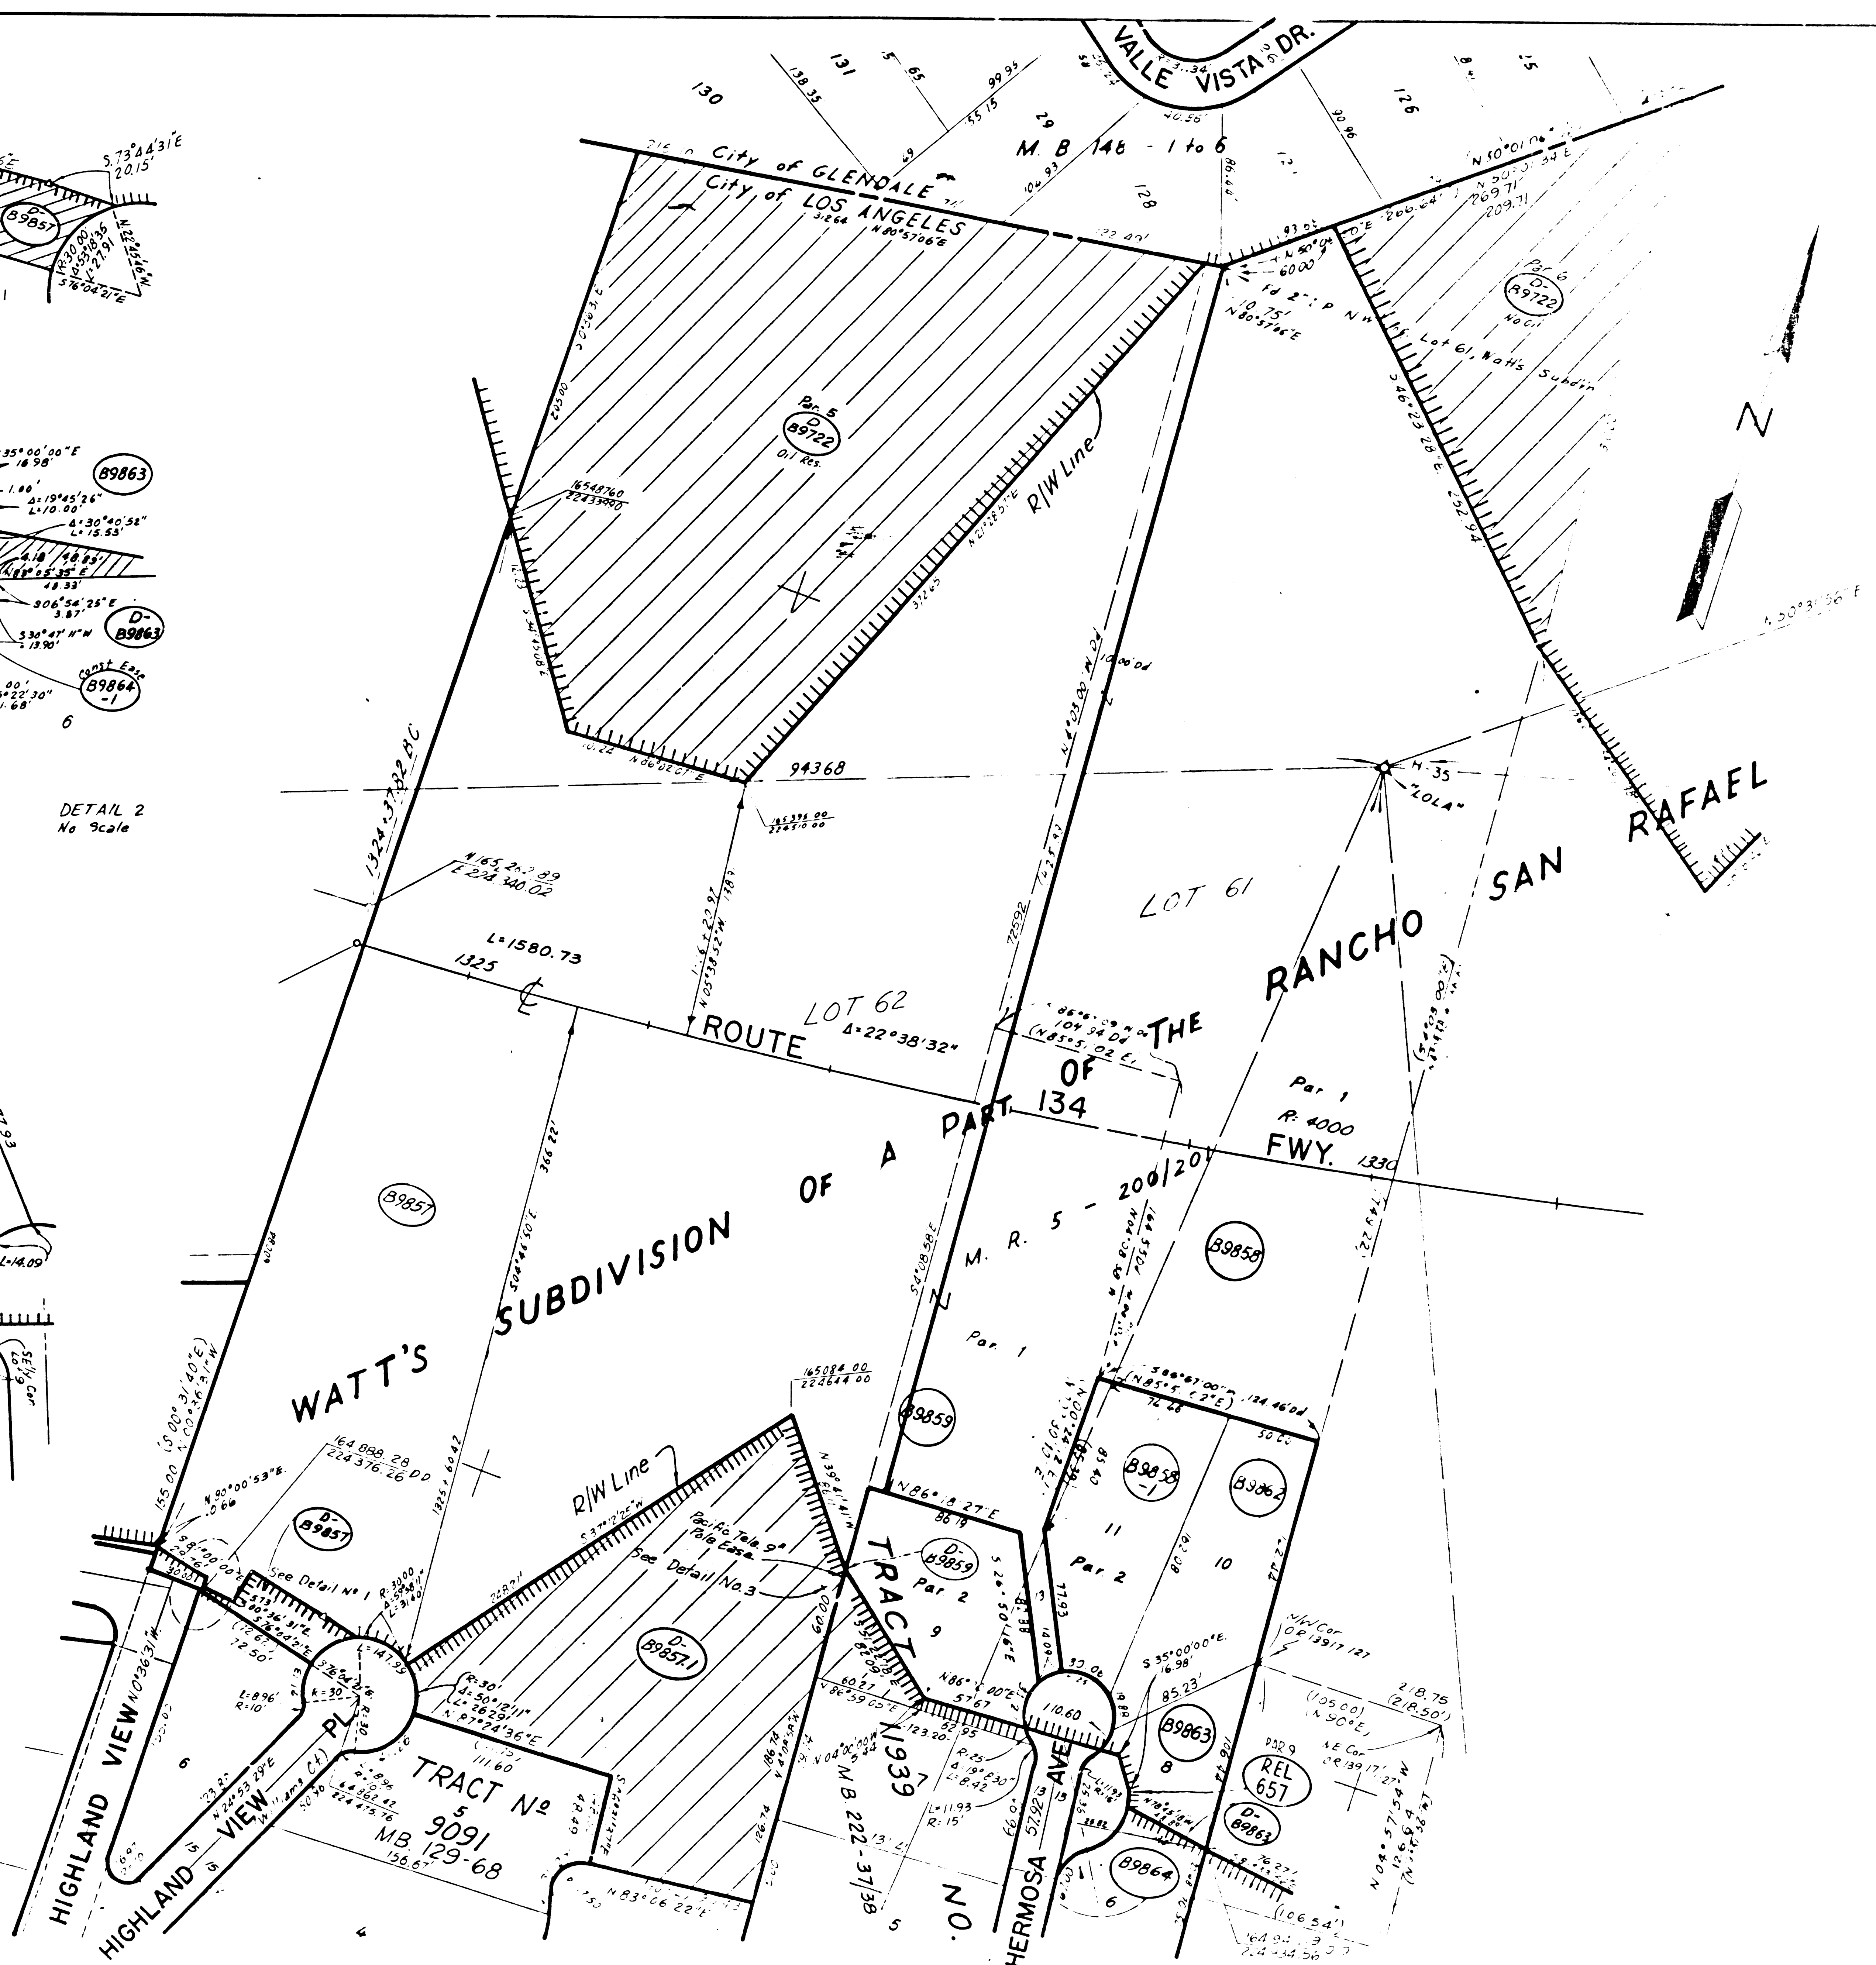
VALLE VISTA DR.
130
131
138.35
65
99.95
55.15
29
M. B. 148 - 1 to 6
128
126
City of GLENDALE
City of LOS ANGELES
N 80°57'06"E
N 50°01'06"E
269.71
209.71
Par. 6
D-B9722
Lot 61, Watt's Subdn.
Par. 5
D-B9722
Oil Res.
R/W Line
N
S.73°44'31"E
20.15'
D-B9857
R=30.00
L=27.91
S76°04'21"E
DETAIL 2
No Scale
B9863
D-B9863
Const Ease
B9864-1
6
94368
1324+37.32 BC
N 165,202.89
E 224,340.02
L=1580.73
1325
ROUTE
LOT 62
Δ=22°38'32"
LOT 61
THE RANCHO SAN RAFAEL
"LOLA"
OF
A PART
134
FWY.
1330
Par 1
R=4000
WATT'S SUBDIVISION OF A PART OF THE RANCHO SAN RAFAEL
M. R. 5 - 200/201
B9857
B9858
Par. 1
B9859
D-B9857
R/W Line
Pacific Tele. 5' Pole Ease.
See Detail No. 3
See Detail No 1
D-B9857.1
D-B9859
Par 2
TRACT
9
11
Par. 2
10
B9858-1
B9862
B9863
8
REL 657
D-B9863
B9864
6
TRACT No 9091
MB. 129-68
5
MB 222-37/38
11939
NO.
HERMOSA AVE
HIGHLAND VIEW
HIGHLAND VIEW PL
6
4